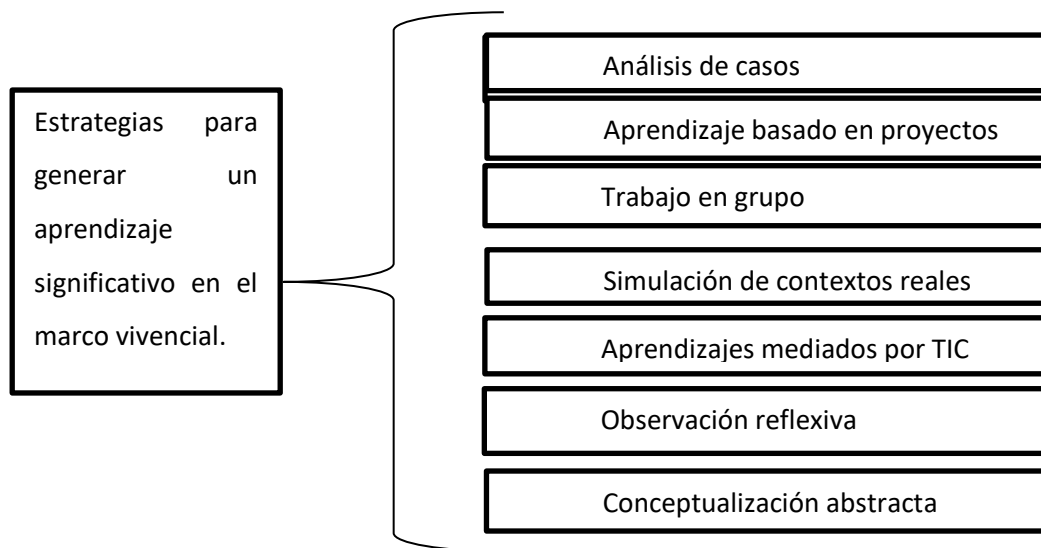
Estrategias para generar un aprendizaje significativo en el marco vivencial.

Análisis de casos

Aprendizaje basado en proyectos

Trabajo en grupo

Simulación de contextos reales

Aprendizajes mediados por TIC

Observación reflexiva

Conceptualización abstracta